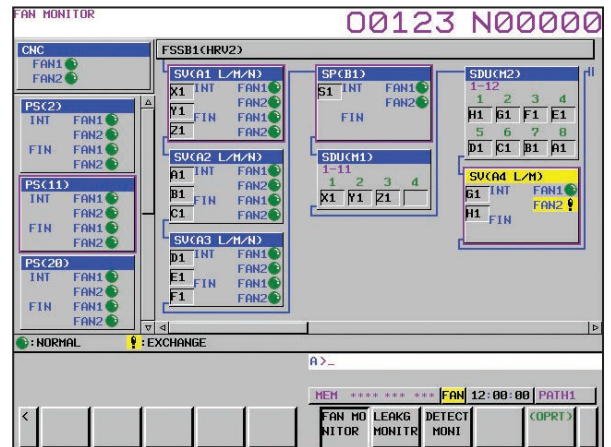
FAN MONITOR
O0123 N00000

CNC
FAN1
FAN2

FSSB1(HRV2)

PS(2)
INT FAN1
FAN2
FIN FAN1
FAN2

PS(11)
INT FAN1
FAN2
FIN FAN1
FAN2

PS(20)
INT FAN1
FAN2
FIN FAN1
FAN2

SV(A1 L/M/N)
X1 INT FAN1
Y1 FAN2
FIN FAN1
Z1 FAN2

SV(A2 L/M/N)
A1 INT FAN1
B1 FAN2
FIN FAN1
C1 FAN2

SV(A3 L/M/N)
D1 INT FAN1
E1 FAN2
FIN FAN1
F1 FAN2

SP(B1)
S1 INT FAN1
FAN2
FIN

SDU(M1)
1-11
1 2 3 4
X1 Y1 Z1

SDU(M2)
1-12
1 2 3 4
H1 G1 F1 E1
5 6 7 8
D1 C1 B1 A1

SV(A4 L/M)
G1 INT FAN1
FAN2
H1 FIN

: NORMAL : EXCHANGE

A>_

MEM **** *** *** FAN 12:00:00 PATH1

<
FAN MONITOR
LEAKG MONITR
DETECT MONI
(OPRT)